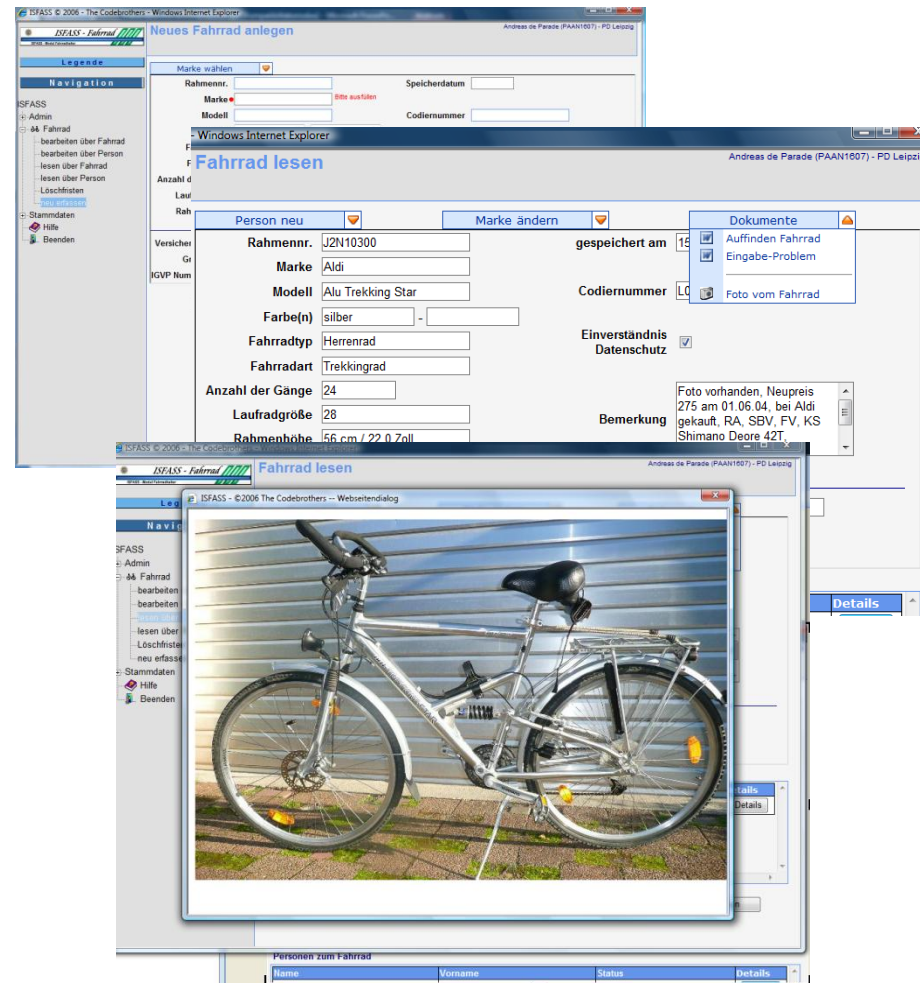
ISFASS © 2006 - The Codebrothers - Windows Internet Explorer

ISFASS - Fahrrad

Legende

Navigation

ISFASS
Admin
Fahrrad
bearbeiten über Fahrrad
bearbeiten über Person
lesen über Fahrrad
lesen über Person
Löschfristen
neu erfassen
Stammdaten
Hilfe
Beenden

Neues Fahrrad anlegen

Andreas de Parade (PAAN1607) - PD Leipzig

Marke wählen

Rahmennr.
Speicherdatum
Marke
Bitte ausfüllen
Modell
Codiernummer
Anzahl d
Lauf
Rah
Versicher
Gr
IGVP Num

- Windows Internet Explorer

Fahrrad lesen

Andreas de Parade (PAAN1607) - PD Leipzi

Person neu
Marke ändern
Dokumente

Auffinden Fahrrad
Eingabe-Problem
Foto vom Fahrrad

Rahmennr. J2N10300
Marke Aldi
Modell Alu Trekking Star
Farbe(n) silber -
Fahrradtyp Herrenrad
Fahrradart Trekkingrad
Anzahl der Gänge 24
Laufradgröße 28
Rahmenhöhe 56 cm / 22,0 Zoll

gespeichert am 15
Codiernummer L0
Einverständnis Datenschutz
Bemerkung
Foto vorhanden, Neupreis 275 am 01.06.04, bei Aldi gekauft, RA, SBV, FV, KS Shimano Deore 42T

ISFASS © 2006 - The Codebrothers

ISFASS - Fahrrad

Fahrrad lesen

Andreas de Parade (PAAN1607) - PD Leipzig

Leg
Navig

ISFASS
Admin
Fahrrad
bearbeiten
bearbeiten
lesen über
Löschfriste
neu erfasse
Stammdaten
Hilfe
Beenden

ISFASS - ©2006 The Codebrothers -- Webseitendialog

Details
Details
Details

Personen zum Fahrrad

| Name | Vorname | Status | Details |
|---|---|---|---|